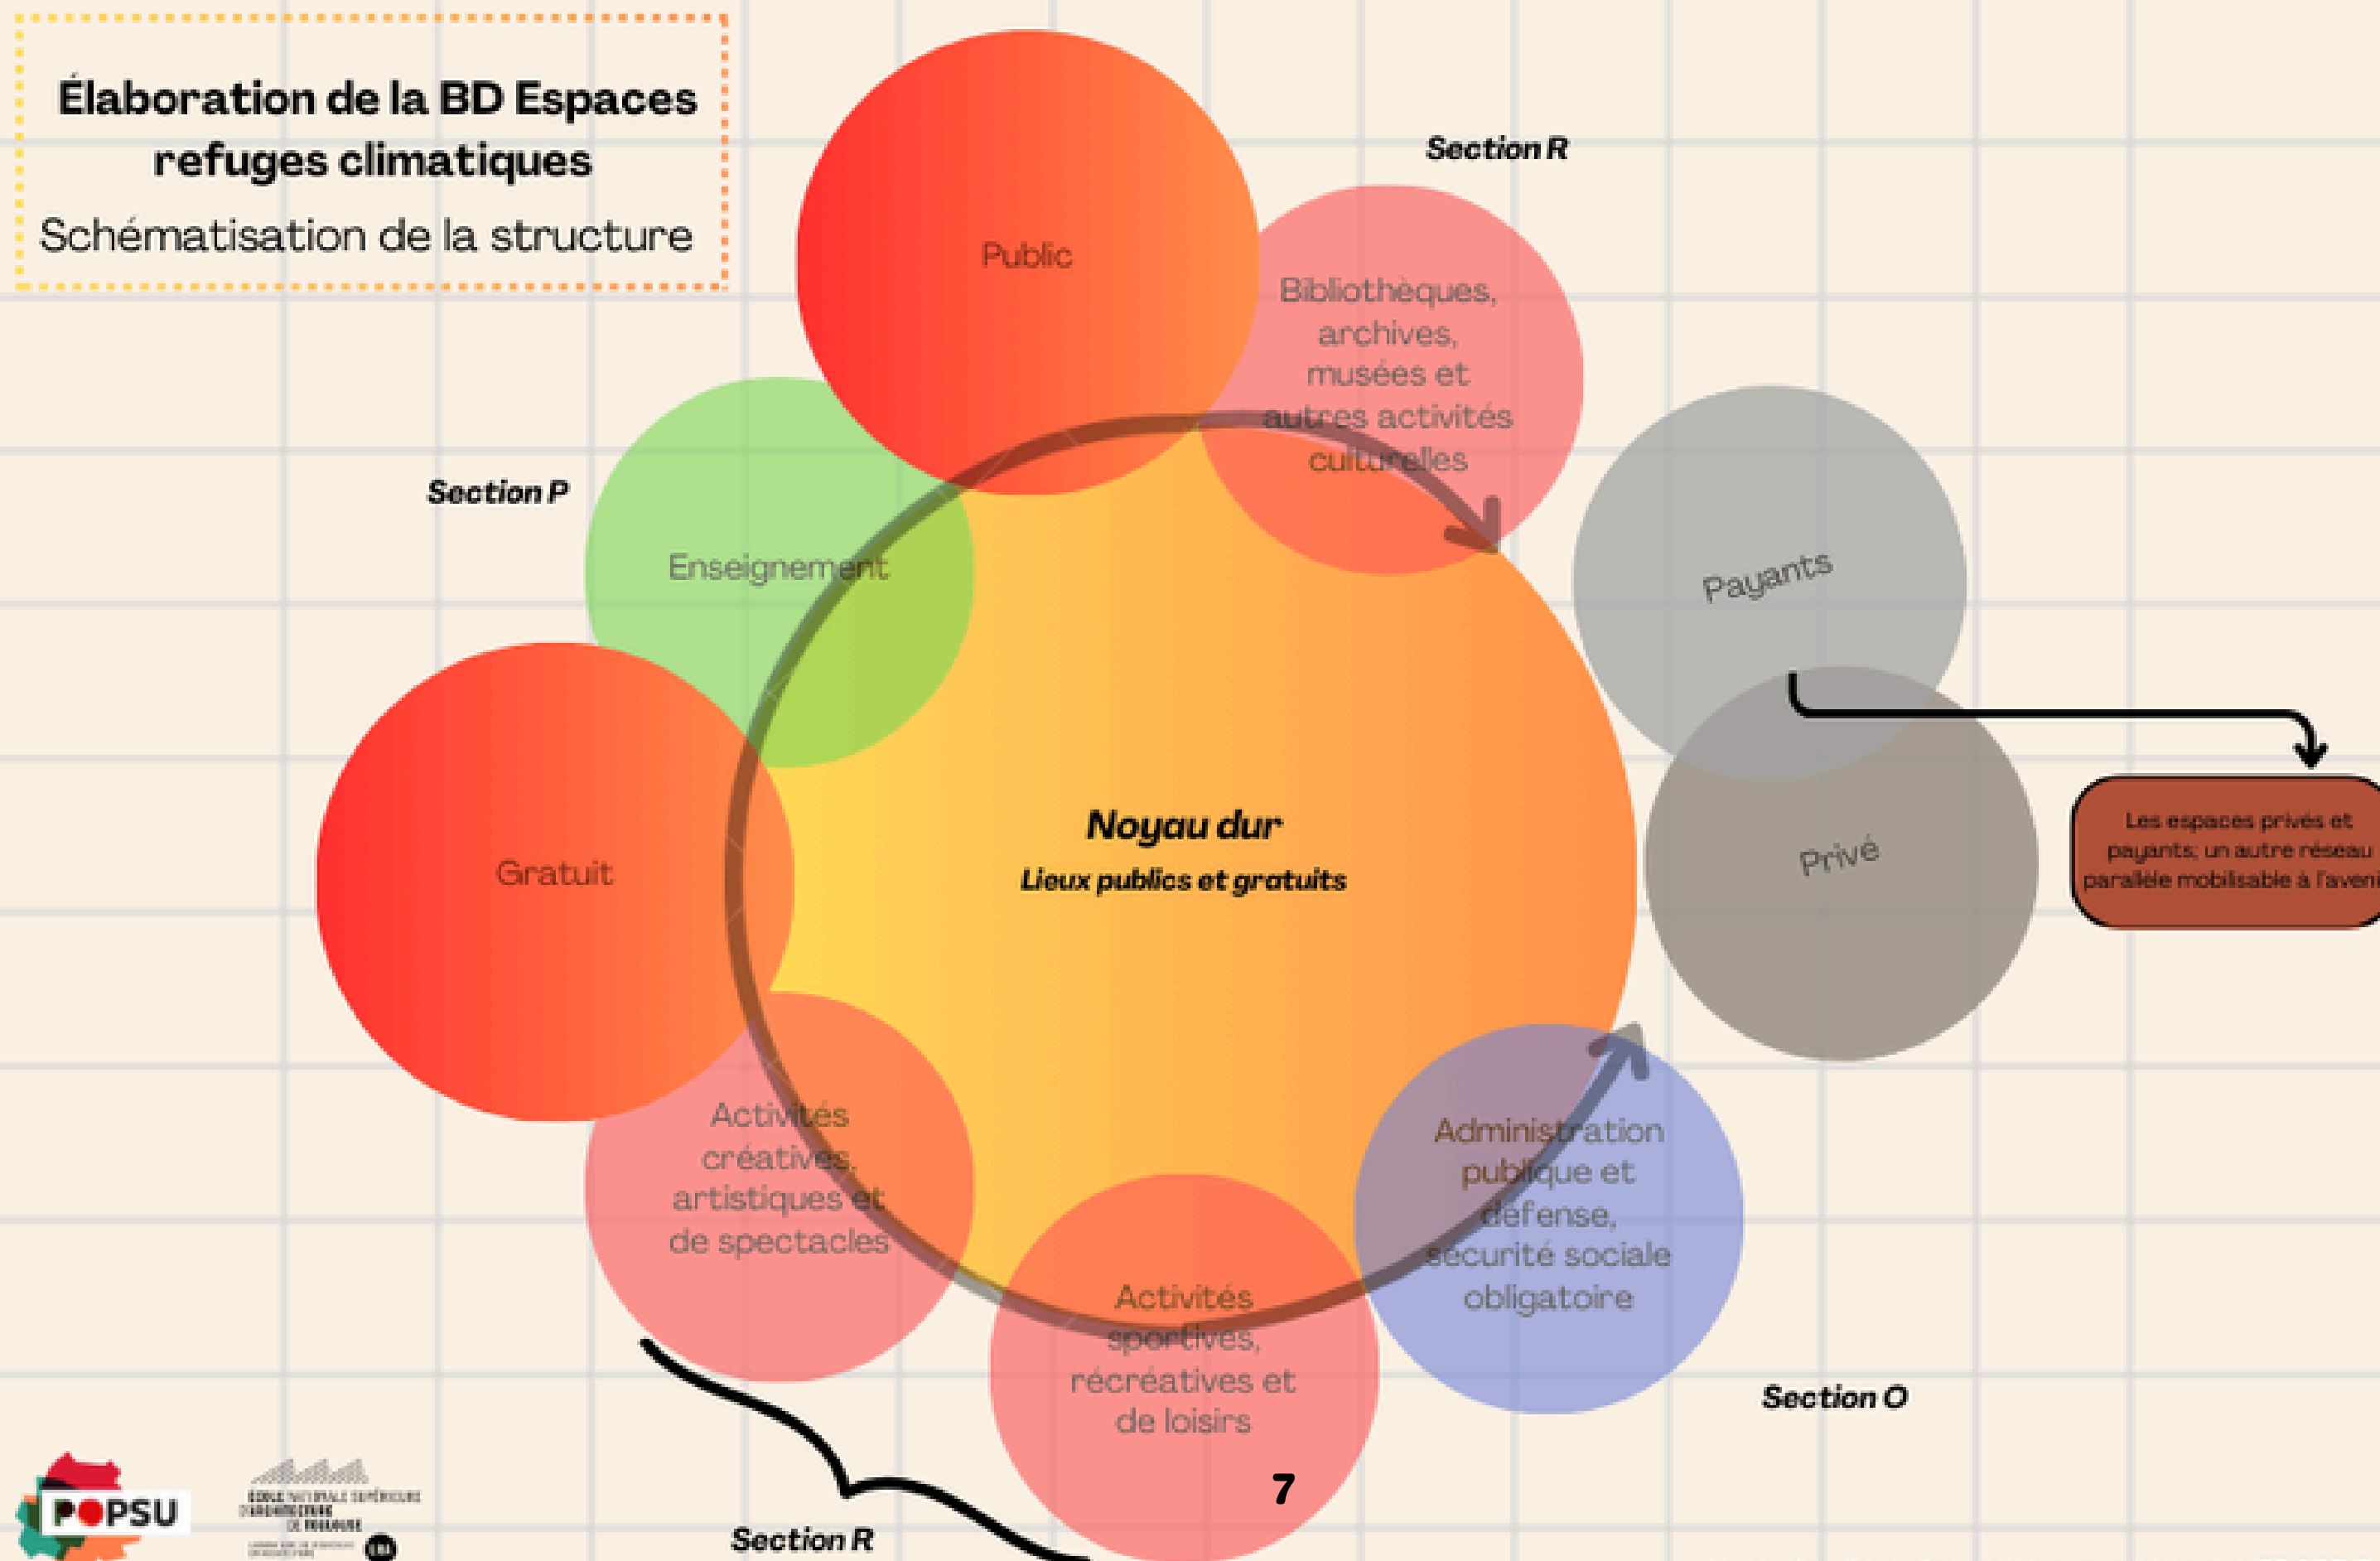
Élaboration de la BD Espaces refuges climatiques

Schématisation de la structure

Public

Section R

Bibliothèques, archives, musées et autres activités culturelles

Section P

Enseignement

Payants

Gratuit

Noyau dur

Lieux publics et gratuits

Privé

Les espaces privés et payants; un autre réseau parallèle mobilisable à l'aveni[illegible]

Activités créatives, artistiques et de spectacles

Administration publique et défense, sécurité sociale obligatoire

Activités sportives, récréatives et de loisirs

Section O

7

POPSU

ÉCOLE NATIONALE SUPÉRIEURE D'ARCHITECTURE DE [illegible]

Section R